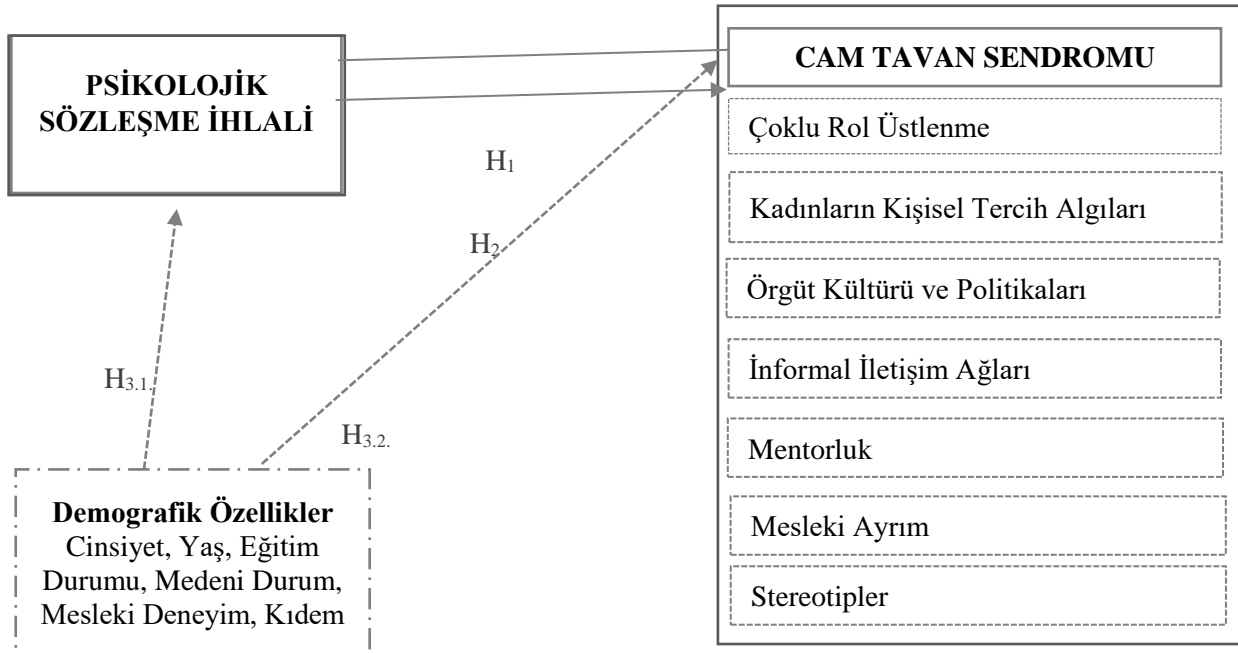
PSİKOLOJİK SÖZLEŞME İHLALİ

CAM TAVAN SENDROMU

Çoklu Rol Üstlenme

Kadınların Kişisel Tercih Algıları

Örgüt Kültürü ve Politikaları

İnformal İletişim Ağları

Mentorluk

Mesleki Ayrım

Stereotipler

$H_1$

$H_2$

$H_{3.1.}$

$H_{3.2.}$

Demografik Özellikler
Cinsiyet, Yaş, Eğitim Durumu, Medeni Durum, Mesleki Deneyim, Kıdem